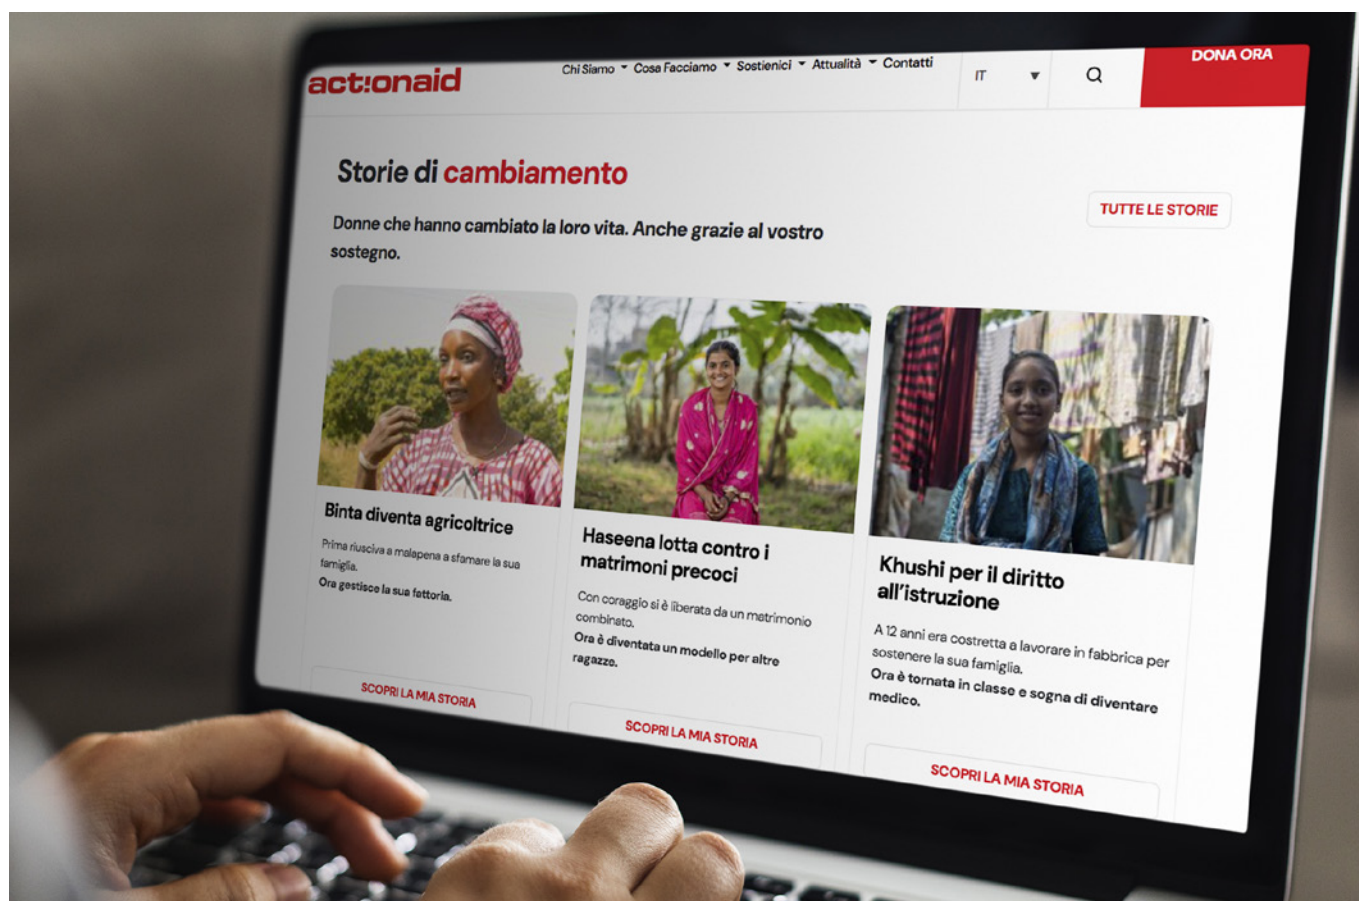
act!onaid

Chi Siamo Cosa Facciamo Sostienici Attualità Contatti

IT

DONA ORA

Storie di cambiamento

TUTTE LE STORIE

Donne che hanno cambiato la loro vita. Anche grazie al vostro sostegno.

Binta diventa agricoltrice

Prima riusciva a malapena a sfamare la sua famiglia.

Ora gestisce la sua fattoria.

SCOPRI LA MIA STORIA

Haseena lotta contro i matrimoni precoci

Con coraggio si è liberata da un matrimonio combinato.

Ora è diventata un modello per altre ragazze.

SCOPRI LA MIA STORIA

Khushi per il diritto all'istruzione

A 12 anni era costretta a lavorare in fabbrica per sostenere la sua famiglia.

Ora è tornata in classe e sogna di diventare medico.

SCOPRI LA MIA STORIA